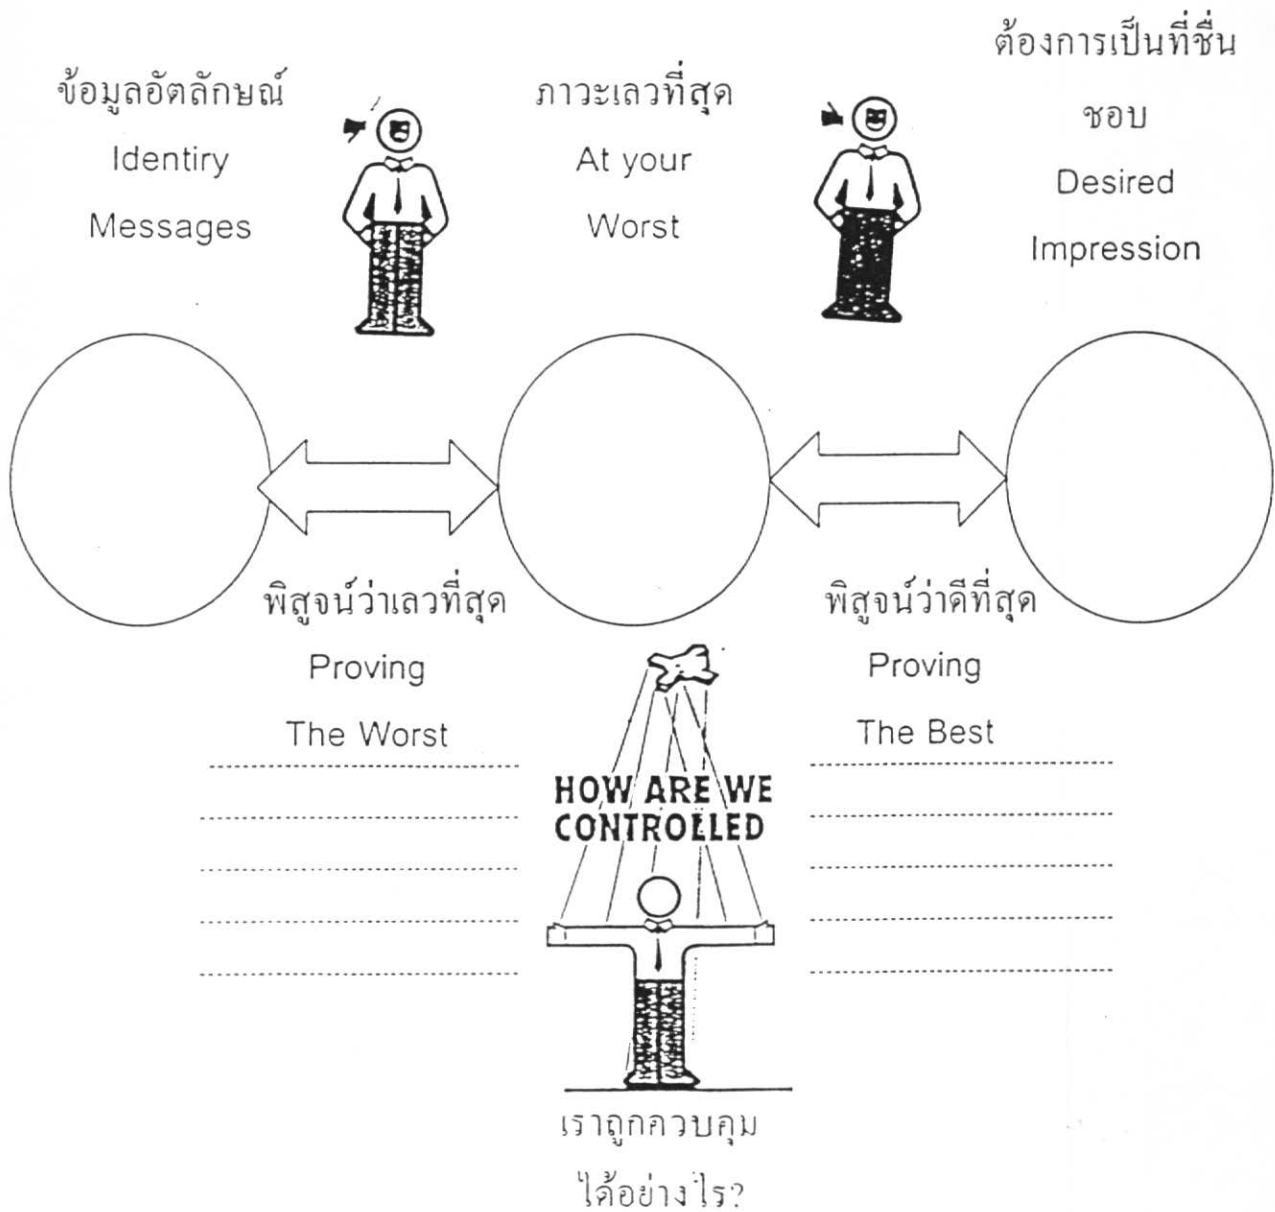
ข้อมูลอัตลักษณ์
Identiry
Messages

ภาวะเลวที่สุด
At your
Worst

ต้องการเป็นที่ชื่นชอบ
Desired
Impression

พิสูจน์ว่าเลวที่สุด
Proving
The Worst

พิสูจน์ว่าดีที่สุด
Proving
The Best

HOW ARE WE CONTROLLED

เราถูกควบคุมได้อย่างไร?